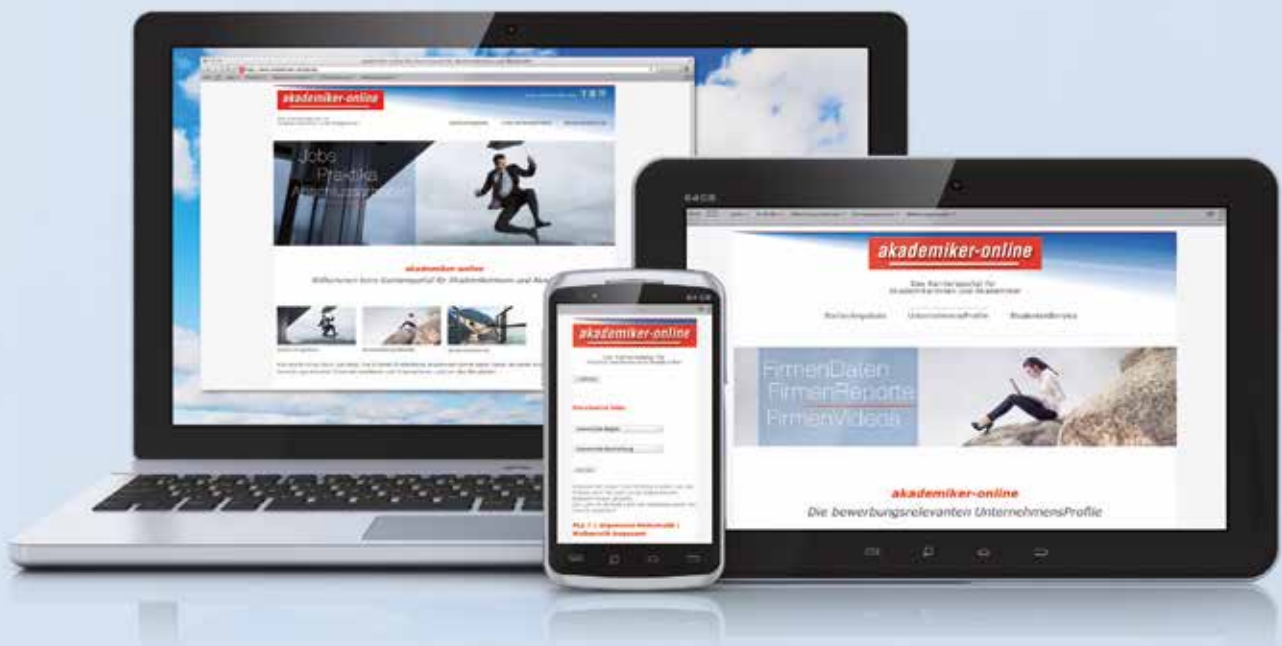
akademiker-online

Jobs
Praktika
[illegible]

akademiker-online

akademiker-online

akademiker-online

Das Karriereportal für StudentInnen und Akademiker

KarriereJobs UnternehmensProfile StudentenService

FirmenDaten
FirmenReporte
FirmenVideos

akademiker-online
Die bewerbungsrelevanten UnternehmensProfile